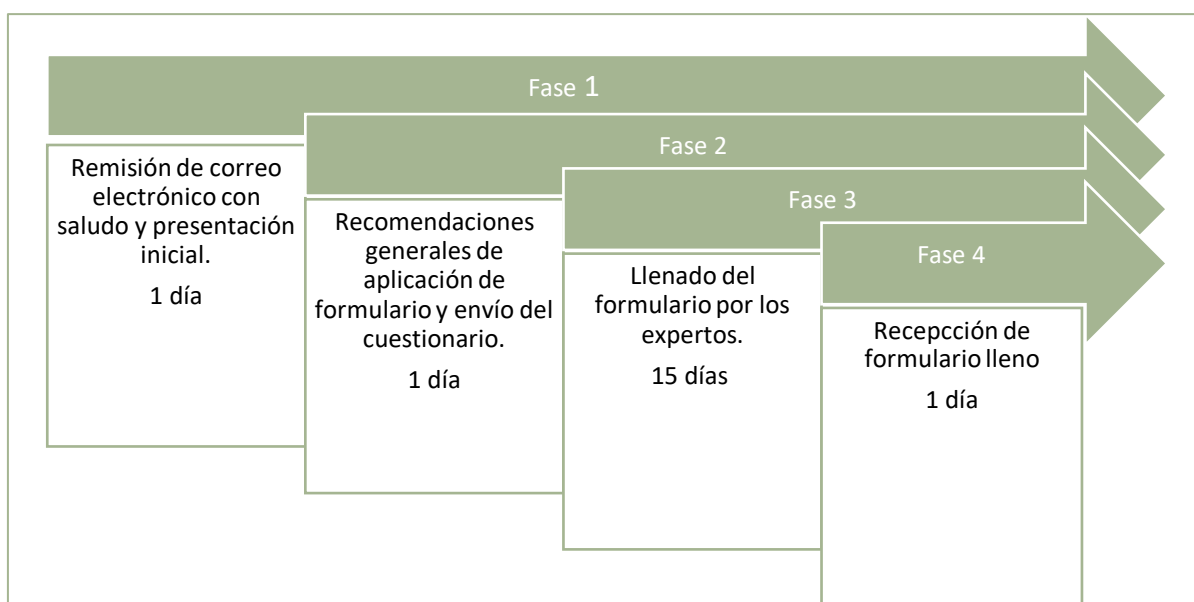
Fase 1

Remisión de correo electrónico con saludo y presentación inicial.

1 día

Fase 2

Recomendaciones generales de aplicación de formulario y envío del cuestionario.

1 día

Fase 3

Llenado del formulario por los expertos.

15 días

Fase 4

Recepcción de formulario lleno

1 día